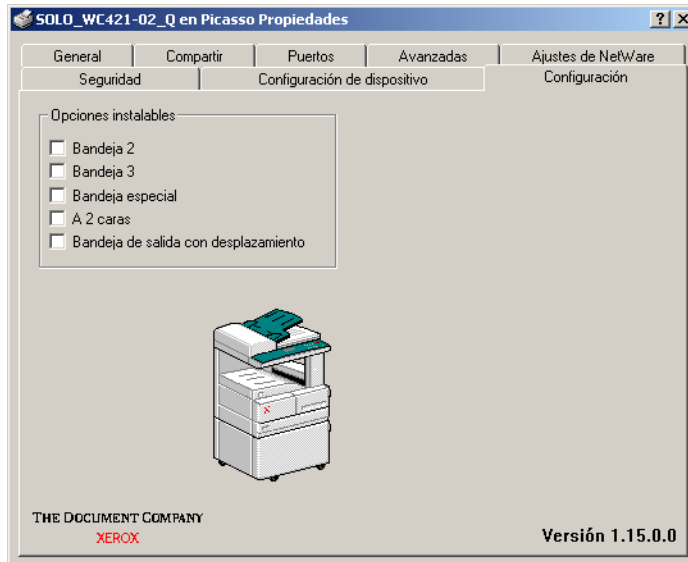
SOLO_WC421-02_Q en Picasso Propiedades

?
X

General
Compartir
Puertos
Avanzadas
Ajustes de NetWare
Seguridad
Configuración de dispositivo
Configuración

Opciones instalables
Bandeja 2
Bandeja 3
Bandeja especial
A 2 caras
Bandeja de salida con desplazamiento

THE DOCUMENT COMPANY
XEROX

Versión 1.15.0.0